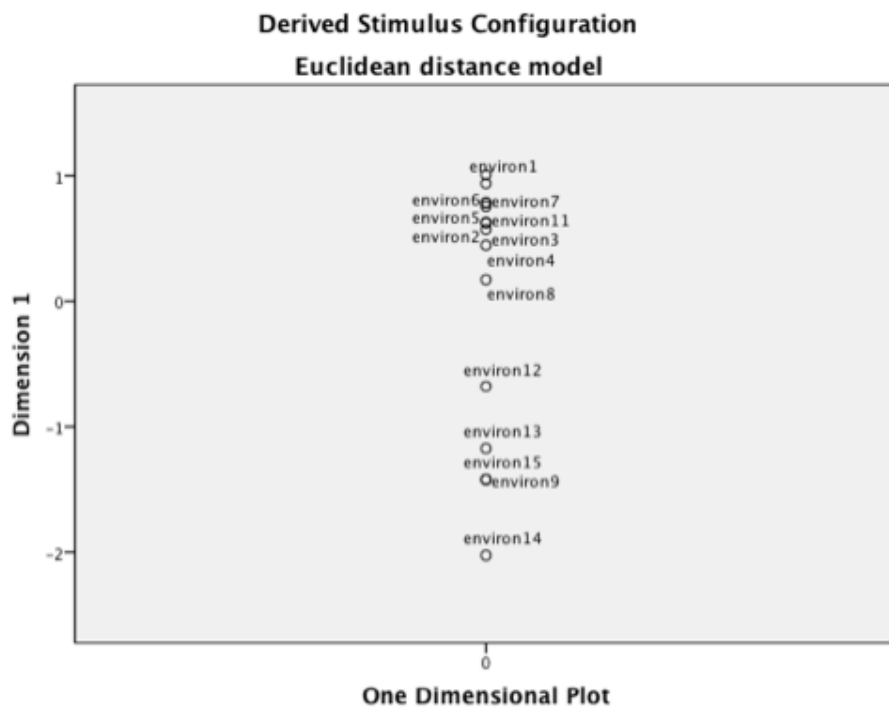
Derived Stimulus Configuration

Euclidean distance model

Dimension 1

1

0

-1

-2

environ1

environ6

environ7

environ5

environ11

environ2

environ3

environ4

environ8

environ12

environ13

environ15

environ9

environ14

0

One Dimensional Plot